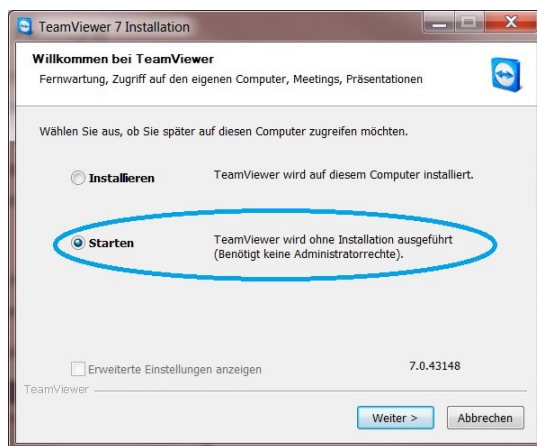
TeamViewer 7 Installation

Willkommen bei TeamViewer

Fernwartung, Zugriff auf den eigenen Computer, Meetings, Präsentationen

Wählen Sie aus, ob Sie später auf diesen Computer zugreifen möchten.

Installieren

TeamViewer wird auf diesem Computer installiert.

Starten

TeamViewer wird ohne Installation ausgeführt (Benötigt keine Administratorrechte).

Erweiterte Einstellungen anzeigen

7.0.43148

TeamViewer

Weiter >

Abbrechen